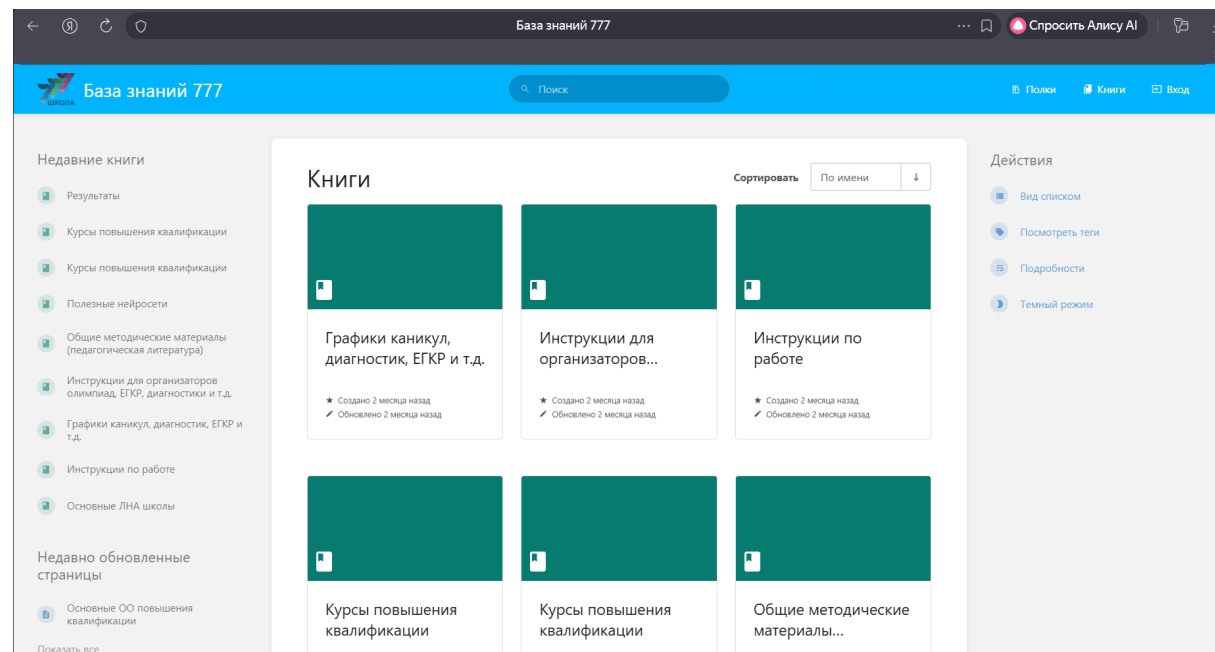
База знаний 777

Спросить Алису AI

ШКОЛА База знаний 777

Поиск

Полки Книги Вход

Недавние книги

Результаты

Курсы повышения квалификации

Курсы повышения квалификации

Полезные нейросети

Общие методические материалы (педагогическая литература)

Инструкции для организаторов олимпиад, ЕГКР, диагностики и т.д.

Графики каникул, диагностик, ЕГКР и т.д.

Инструкции по работе

Основные ЛНА школы

Недавно обновленные страницы

Основные ОО повышения квалификации

Показать все

Книги

Сортировать По имени

Графики каникул, диагностик, ЕГКР и т.д.

Создано 2 месяца назад
Обновлено 2 месяца назад

Инструкции для организаторов...

Создано 2 месяца назад
Обновлено 2 месяца назад

Инструкции по работе

Создано 2 месяца назад
Обновлено 2 месяца назад

Курсы повышения квалификации

Курсы повышения квалификации

Общие методические материалы...

Действия

Вид списком

Посмотреть теги

Подробности

Темный режим